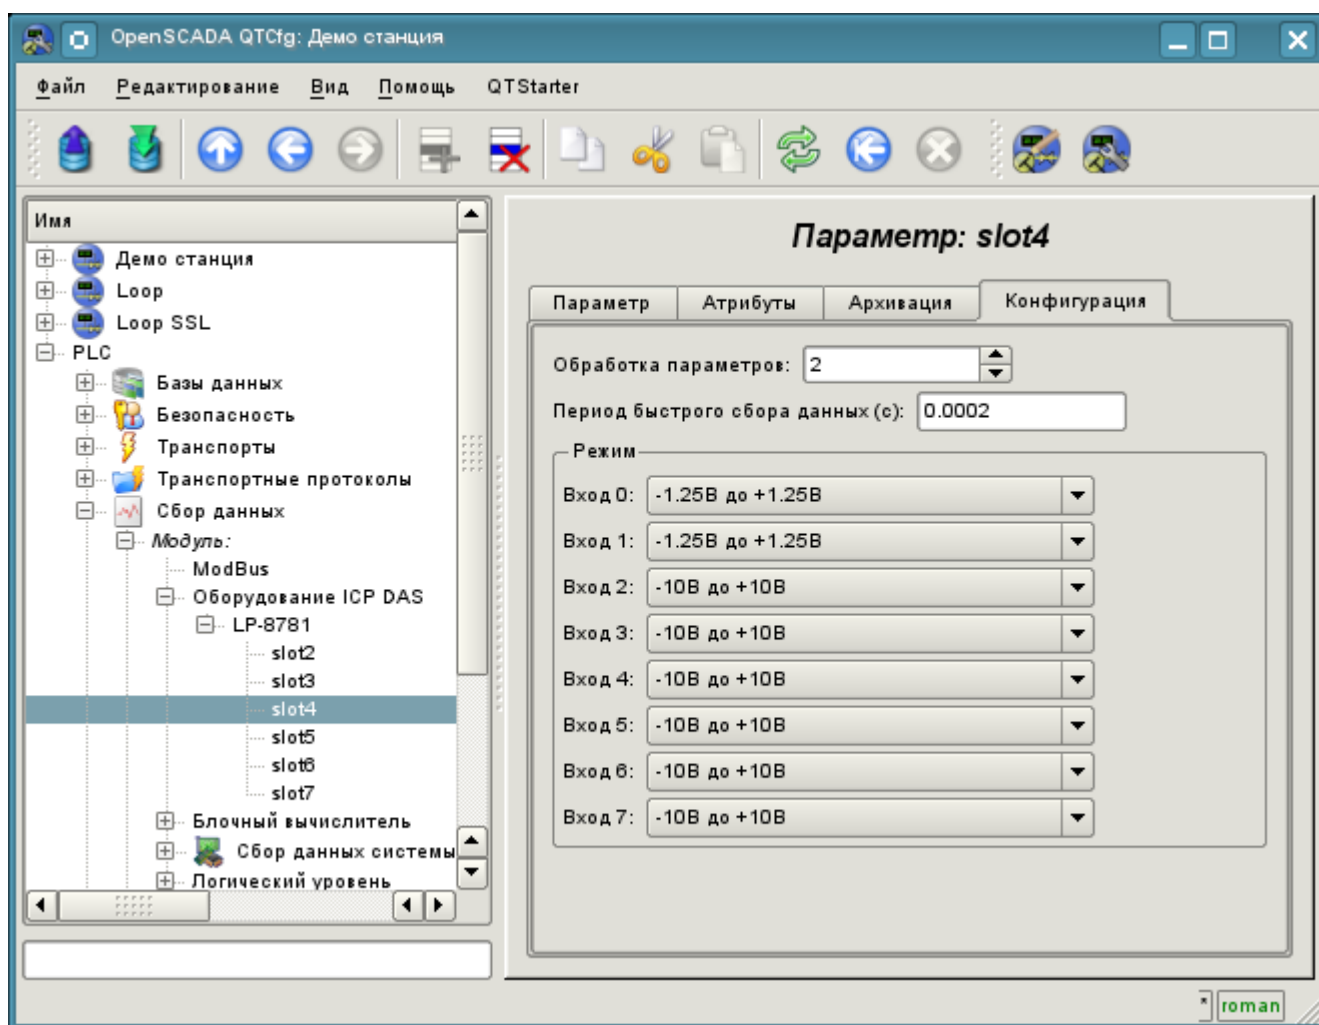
OpenSCADA QTCfg: Демо станция

Файл Редактирование Вид Помощь QTStarter

Имя

Демо станция
Loop
Loop SSL
PLC
Базы данных
Безопасность
Транспорты
Транспортные протоколы
Сбор данных
Модуль:
ModBus
Оборудование ICP DAS
LP-8781
slot2
slot3
slot4
slot5
slot6
slot7
Блочный вычислитель
Сбор данных системы
Логический уровень

Параметр: slot4

Параметр | Атрибуты | Архивация | Конфигурация

Обработка параметров: 2
Период быстрого сбора данных (с): 0.0002

Режим
Вход 0: -1.25В до +1.25В
Вход 1: -1.25В до +1.25В
Вход 2: -10В до +10В
Вход 3: -10В до +10В
Вход 4: -10В до +10В
Вход 5: -10В до +10В
Вход 6: -10В до +10В
Вход 7: -10В до +10В

roman